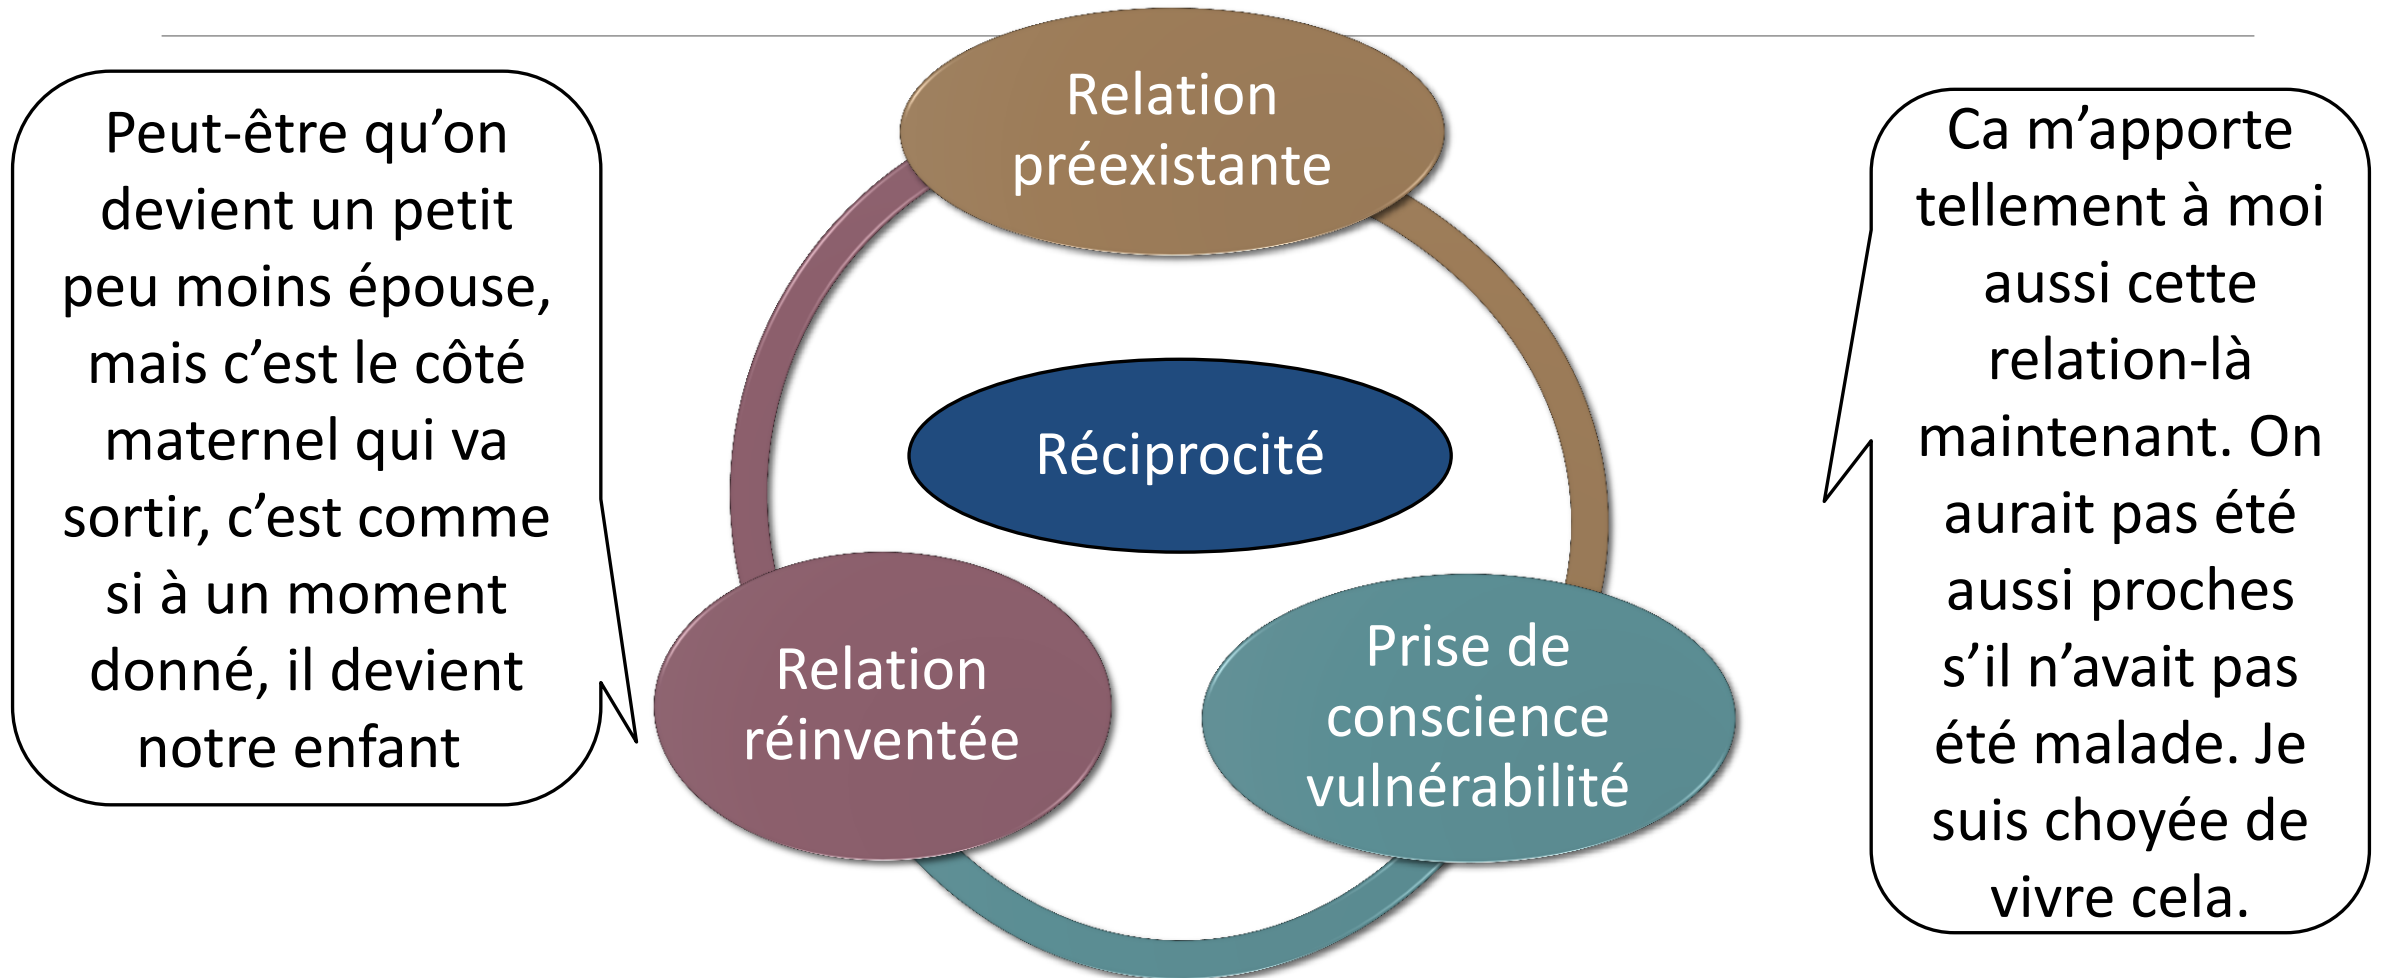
Peut-être qu’on devient un petit peu moins épouse, mais c’est le côté maternel qui va sortir, c’est comme si à un moment donné, il devient notre enfant

Relation préexistante

Réciprocité

Relation réinventée

Prise de conscience vulnérabilité

Ca m’apporte tellement à moi aussi cette relation-là maintenant. On aurait pas été aussi proches s’il n’avait pas été malade. Je suis choyée de vivre cela.